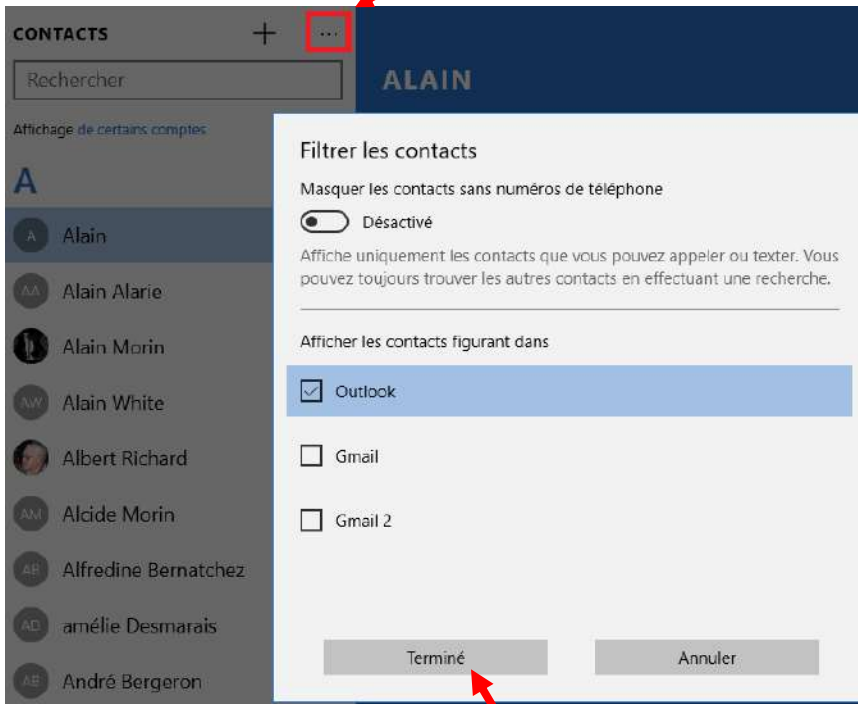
CONTACTS + ...

Rechercher

ALAIN

Affichage de certains comptes

A

A Alain

AA Alain Alarie

Alain Morin

AW Alain White

Albert Richard

AM Alcide Morin

AB Alfredine Bernatchez

AD amélie Desmarais

AB André Bergeron

Filtrer les contacts

Masquer les contacts sans numéros de téléphone

Désactivé

Affiche uniquement les contacts que vous pouvez appeler ou texter. Vous pouvez toujours trouver les autres contacts en effectuant une recherche.

Afficher les contacts figurant dans

Outlook

Gmail

Gmail 2

Terminé

Annuler